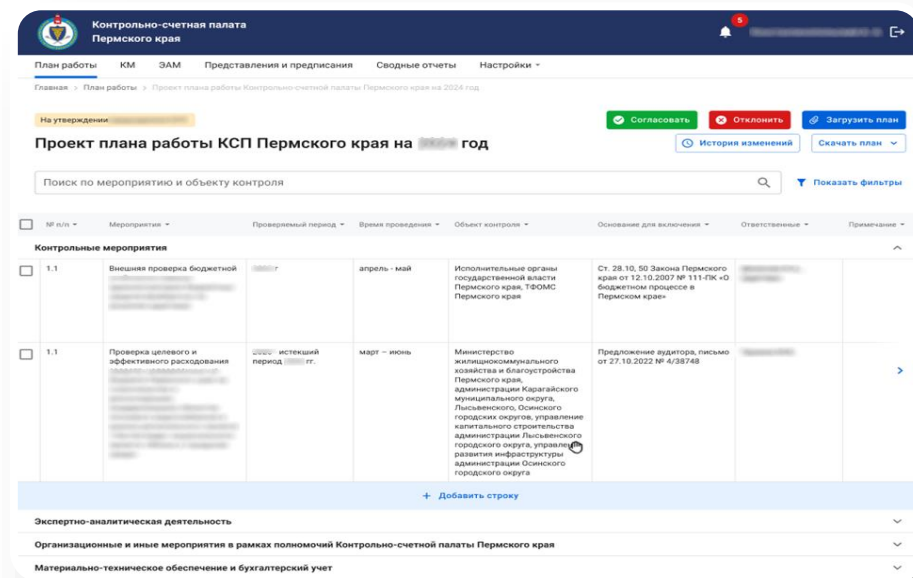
Контрольно-счетная палата Пермского края

5

План работы КМ ЭАМ Представления и предписания Сводные отчеты Настройки

Главная › План работы › Проект плана работы Контрольно-счетной палаты Пермского края на 2024 год

На утверждении

Согласовать Отклонить Загрузить план

Проект плана работы КСП Пермского края на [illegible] год

История изменений Скачать план

Поиск по мероприятию и объекту контроля

Показать фильтры

| № п/п | Мероприятия | Проверяемый период | Время проведения | Объект контроля | Основание для включения | Ответственные | Примечание |
|---|---|---|---|---|---|---|---|
| Контрольные мероприятия | | | | | | | |
| 1.1 | Внешняя проверка бюджетной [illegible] | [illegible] г | апрель - май | Исполнительные органы государственной власти Пермского края, ТФОМС Пермского края | Ст. 28.10, 50 Закона Пермского края от 12.10.2007 № 111-ПК «О бюджетном процессе в Пермском крае» | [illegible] | |
| 1.1 | Проверка целевого и эффективного расходования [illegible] | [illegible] истекший период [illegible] гг. | март – июнь | Министерство жилищнокоммунального хозяйства и благоустройства Пермского края, администрации Карагайского муниципального округа, Лысьвенского, Осинского городских округов, управление капитального строительства администрации Лысьвенского городского округа, управлен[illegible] развития инфраструктуры администрации Осинского городского округа | Предложение аудитора, письмо от 27.10.2022 № 4/38748 | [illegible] | |

+ Добавить строку

Экспертно-аналитическая деятельность

Организационные и иные мероприятия в рамках полномочий Контрольно-счетной палаты Пермского края

Материально-техническое обеспечение и бухгалтерский учет